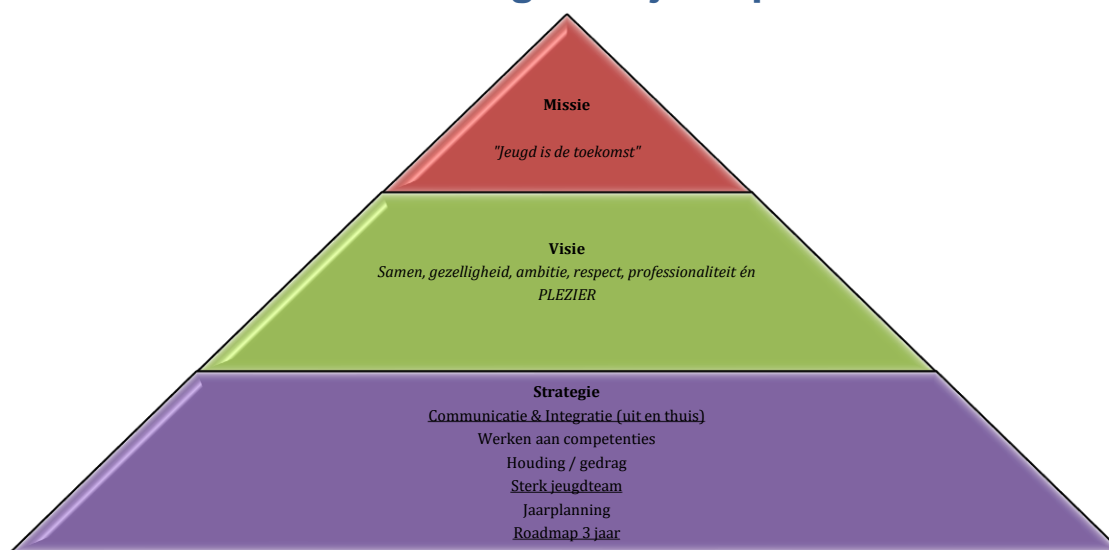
Missie

"Jeugd is de toekomst"

Visie

Samen, gezelligheid, ambitie, respect, professionaliteit én PLEZIER

Strategie

Communicatie & Integratie (uit en thuis)

Werken aan competenties

Houding / gedrag

Sterk jeugdteam

Jaarplanning

Roadmap 3 jaar